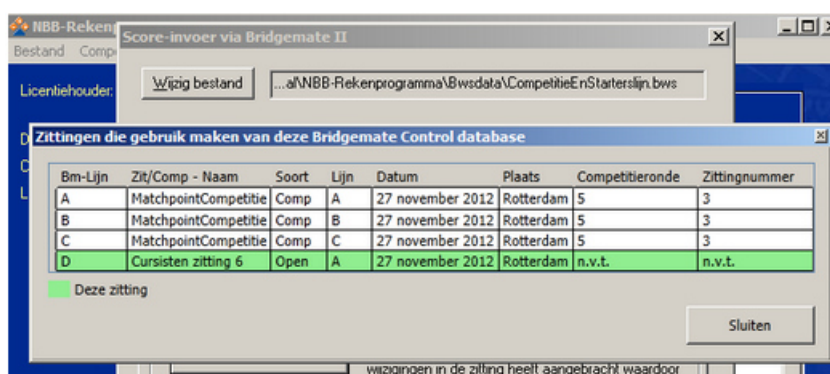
NBB-Reken
Bestand Comp
Licentiehouder:
D
C
L

Score-invoer via Bridgemate II

Wijzig bestand
...al\NBB-Rekenprogramma\Bwsdata\CompetitieEnStarterslijn.bws

Zittingen die gebruik maken van deze Bridgemate Control database

| Bm-Lijn | Zit/Comp - Naam | Soort | Lijn | Datum | Plaats | Competitieronde | Zittingnummer |
|---|---|---|---|---|---|---|---|
| A | MatchpointCompetitie | Comp | A | 27 november 2012 | Rotterdam | 5 | 3 |
| B | MatchpointCompetitie | Comp | B | 27 november 2012 | Rotterdam | 5 | 3 |
| C | MatchpointCompetitie | Comp | C | 27 november 2012 | Rotterdam | 5 | 3 |
| D | Cursisten zitting 6 | Open | A | 27 november 2012 | Rotterdam | n.v.t. | n.v.t. |

Deze zitting

Sluiten

wijzigingen in de zitting heeft aangebracht waardoor